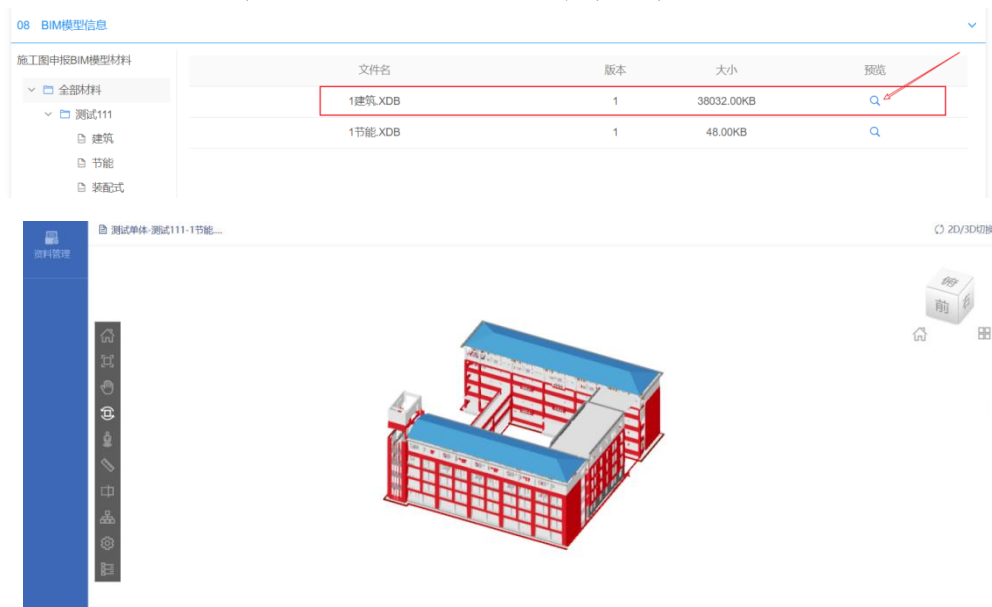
08 BIM模型信息

施工图申报BIM模型材料

全部材料
测试111
建筑
节能
装配式

| 文件名 | 版本 | 大小 | 预览 |
|---|---|---|---|
| 1建筑.XDB | 1 | 38032.00KB | |
| 1节能.XDB | 1 | 48.00KB | |

资料管理

测试单体-测试111-1节能....

2D/3D切换

俯
前
右